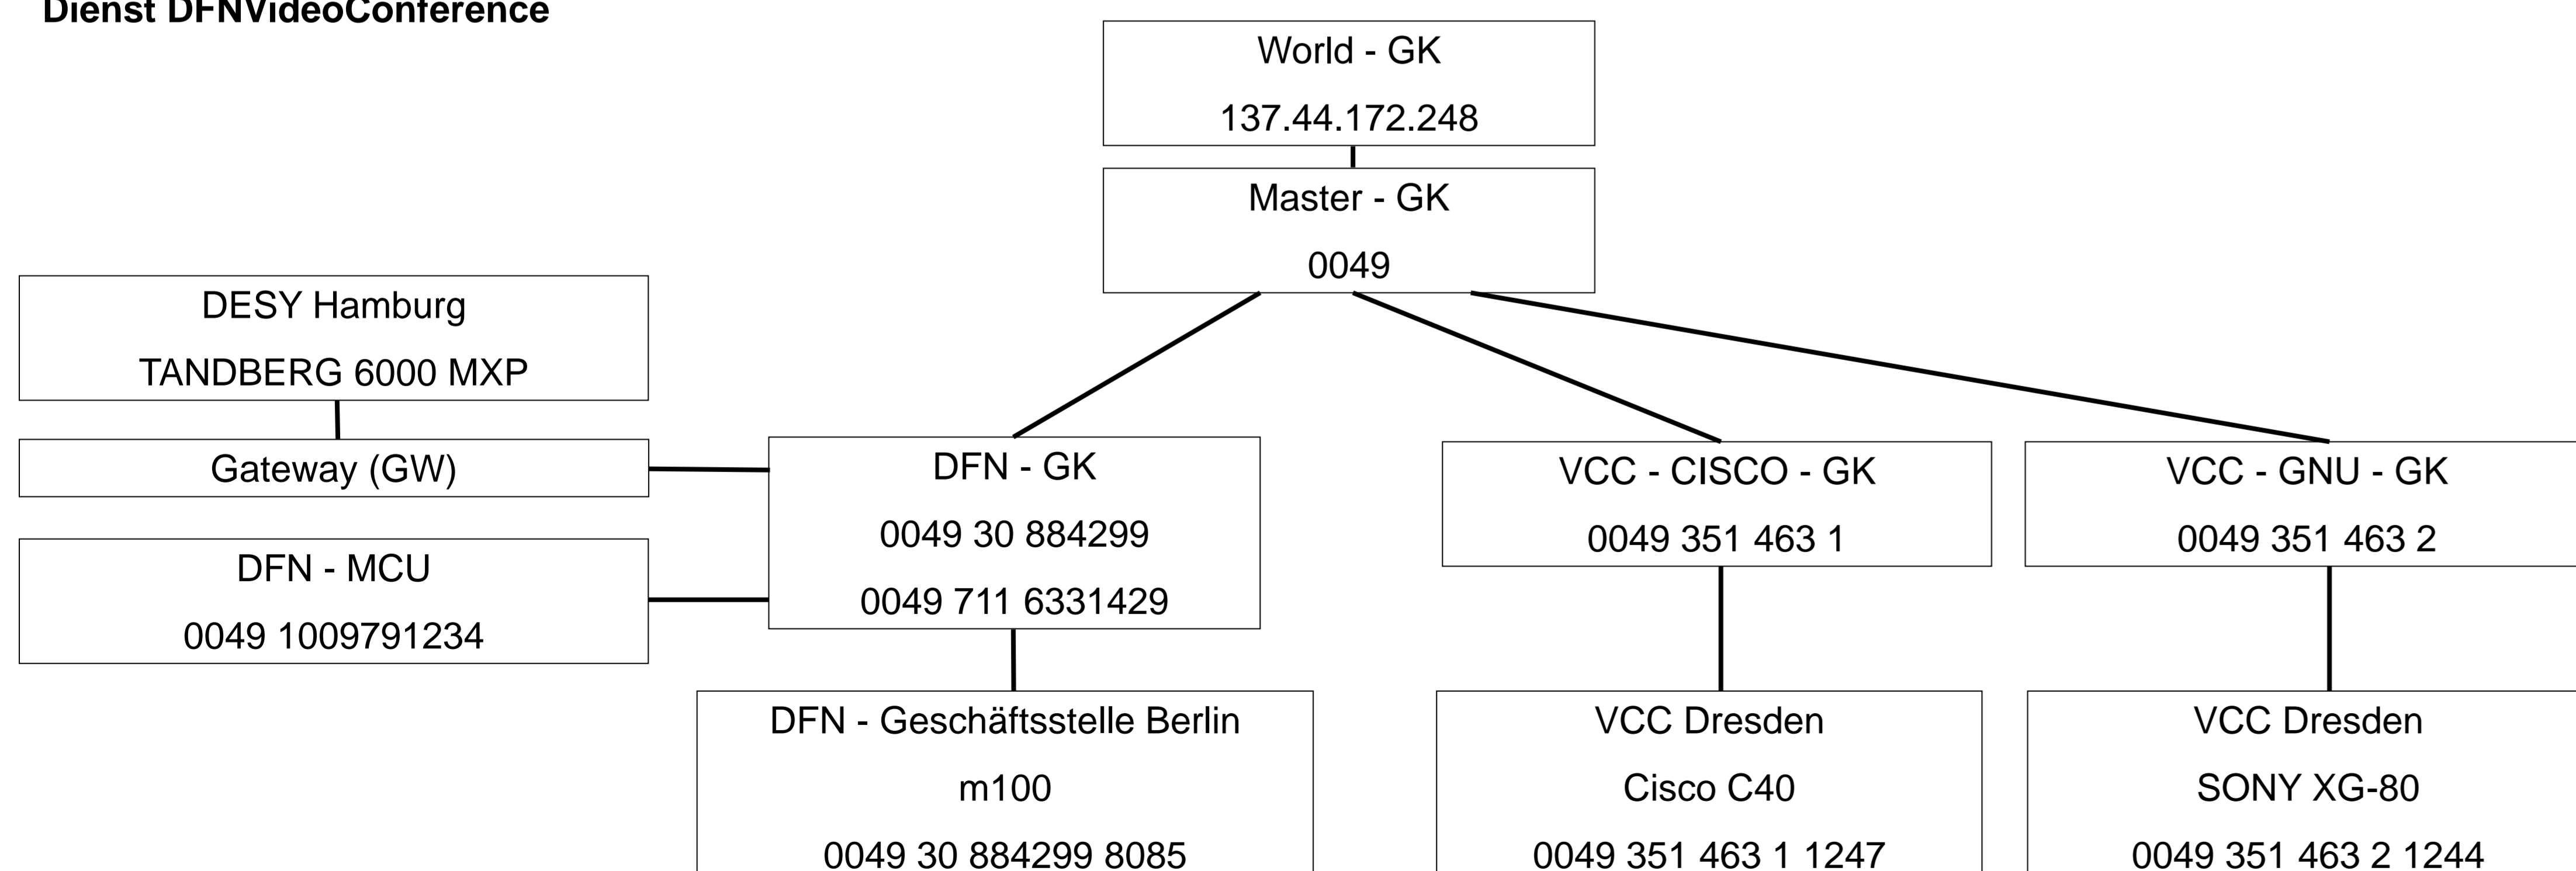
Dienst DFNVideoConference

World - GK
137.44.172.248

Master - GK
0049

DESY Hamburg
TANDBERG 6000 MXP

Gateway (GW)

DFN - MCU
0049 1009791234

DFN - GK
0049 30 884299
0049 711 6331429

VCC - CISCO - GK
0049 351 463 1

VCC - GNU - GK
0049 351 463 2

DFN - Geschäftsstelle Berlin
m100
0049 30 884299 8085

VCC Dresden
Cisco C40
0049 351 463 1 1247

VCC Dresden
SONY XG-80
0049 351 463 2 1244